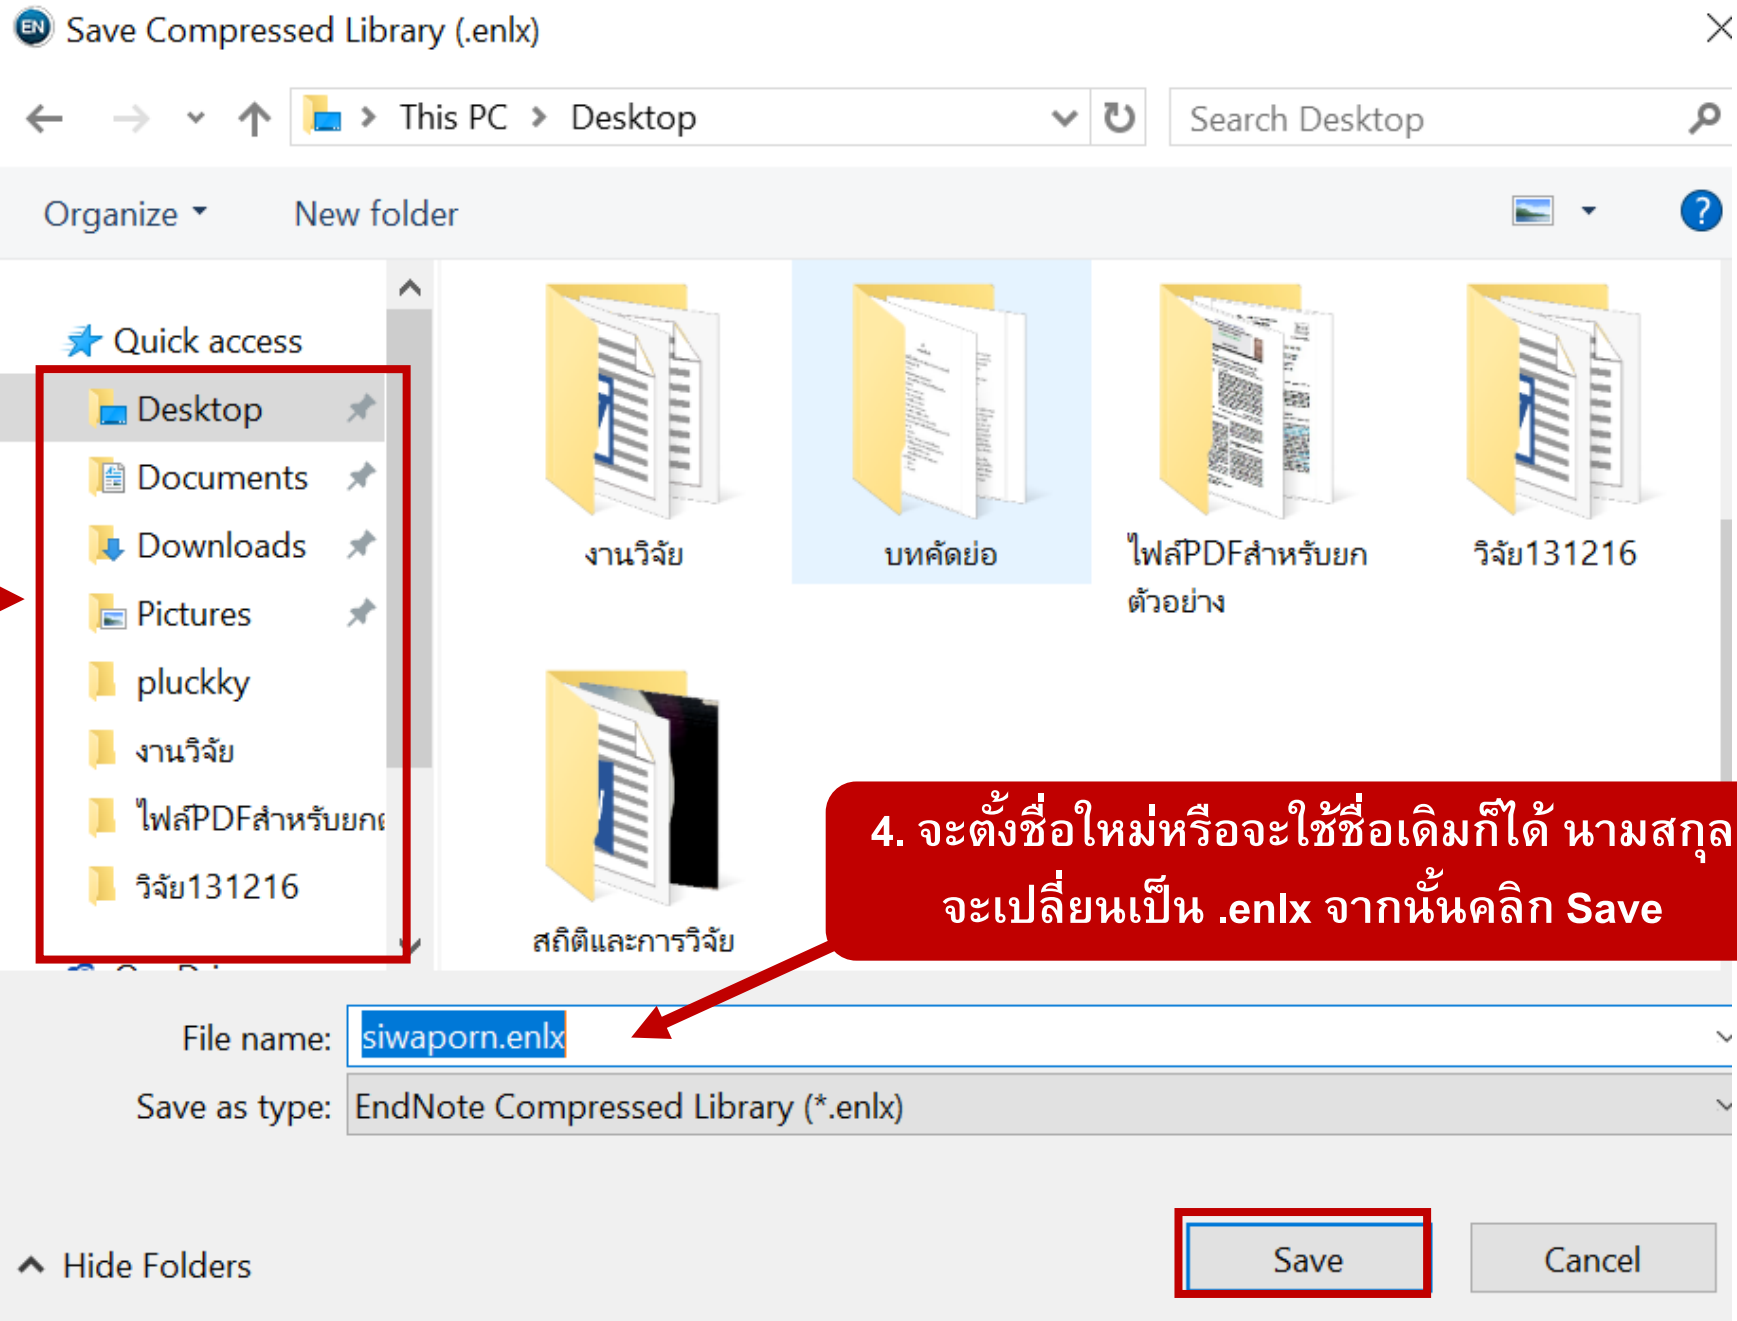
Save Compressed Library (.enlx)

This PC > Desktop

Search Desktop

Organize ▾ New folder

Quick access
Desktop
Documents
Downloads
Pictures
pluckky
งานวิจัย
ไฟล์PDFสำหรับยก
วิจัย131216

งานวิจัย
บทคัดย่อ
ไฟล์PDFสำหรับยกตัวอย่าง
วิจัย131216
สถิติและการวิจัย

4. จะตั้งชื่อใหม่หรือจะใช้ชื่อเดิมก็ได้ นามสกุลจะเปลี่ยนเป็น .enlx จากนั้นคลิก Save

File name: siwaporn.enlx
Save as type: EndNote Compressed Library (*.enlx)

Hide Folders
Save
Cancel